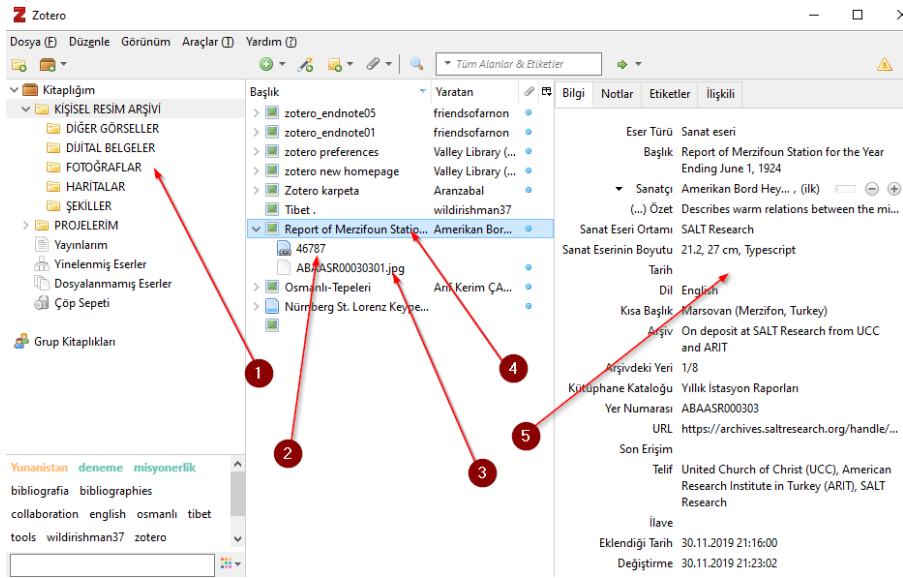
Zotero

Dosya (F) Düzenle Görünüm Araçlar (T) Yardım (?)

Tüm Alanlar & Etiketler

Kitaplığım
KİŞİSEL RESİM ARŞİVİ
DİĞER GÖRSELLER
DİJİTAL BELGELER
FOTOĞRAFLAR
HARİTALAR
ŞEKİLLER
PROJELERİM
Yayınlarım
Yinelenmiş Eserler
Dosyalanmamış Eserler
Çöp Sepeti

Grup Kitaplıkları

Yunanistan deneme misyonerlik
bibliografia bibliographies
collaboration english osmanlı tibet
tools wildirishman37 zotero

| Başlık | Yaratan |
|---|---|
| zotero_endnote05 | friendsofarnon |
| zotero_endnote01 | friendsofarnon |
| zotero preferences | Valley Library (... |
| zotero new homepage | Valley Library (... |
| Zotero karpeta | Aranzabal |
| Tibet . | wildirishman37 |
| Report of Merzifoun Statio... | Amerikan Bor... |
| 46787 | |
| ABAASR00030301.jpg | |
| Osmanlı-Tepeleri | Arif Kerim ÇA... |
| Nürnberg St. Lorenz Keype... | |

Bilgi Notlar Etiketler İlişkili

Eser Türü Sanat eseri
Başlık Report of Merzifoun Station for the Year Ending June 1, 1924
Sanatçı Amerikan Bord Hey... , (ilk)
(...) Özet Describes warm relations between the mi...
Sanat Eseri Ortamı SALT Research
Sanat Eserinin Boyutu 21.2, 27 cm, Typescript
Tarih
Dil English
Kısa Başlık Marsovan (Merzifon, Turkey)
Arşiv On deposit at SALT Research from UCC and ARIT
Arşivdeki Yeri 1/8
Kütüphane Kataloğu Yıllık İstasyon Raporları
Yer Numarası ABAASR000303
URL https://archives.saltresearch.org/handle/...
Son Erişim
Telif United Church of Christ (UCC), American Research Institute in Turkey (ARIT), SALT Research
İlave
Eklendiği Tarih 30.11.2019 21:16:00
Değiştirme 30.11.2019 21:23:02

1
2
3
4
5